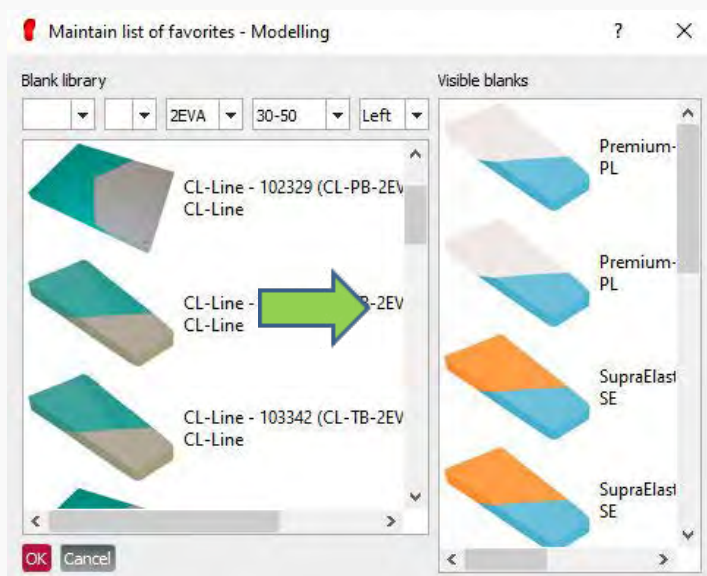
Maintain list of favorites - Modelling

?

Blank library

2EVA

30-50

Left

CL-Line - 102329 (CL-PB-2EV
CL-Line

CL-Line - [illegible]B-2EV
CL-Line

CL-Line - 103342 (CL-TB-2EV
CL-Line

Visible blanks

Premium-
PL

Premium-
PL

SupraElast
SE

SupraElast
SE

OK

Cancel